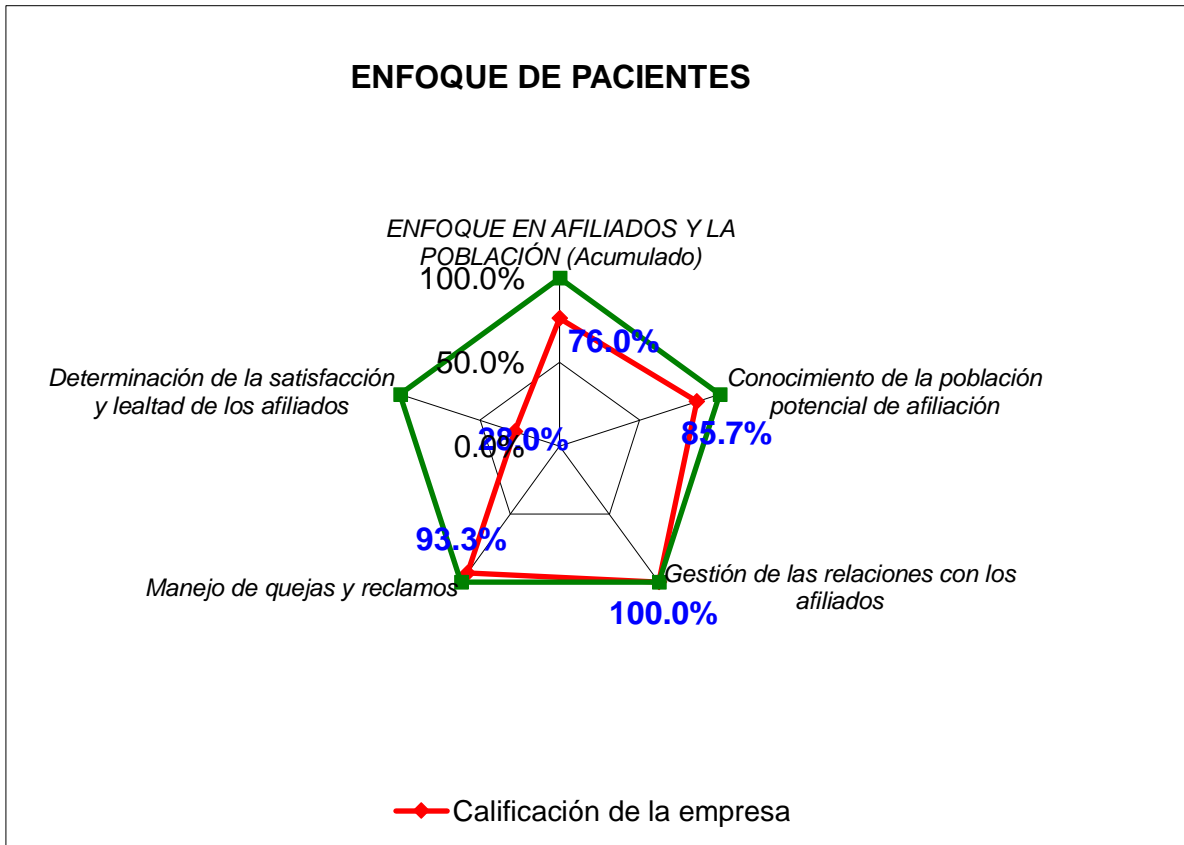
ENFOQUE DE PACIENTES

ENFOQUE EN AFILIADOS Y LA POBLACIÓN (Acumulado)

100.0%

50.0%

0.0%

76.0%

Conocimiento de la población potencial de afiliación

85.7%

Gestión de las relaciones con los afiliados

100.0%

Manejo de quejas y reclamos

93.3%

Determinación de la satisfacción y lealtad de los afiliados

28.0%

Calificación de la empresa